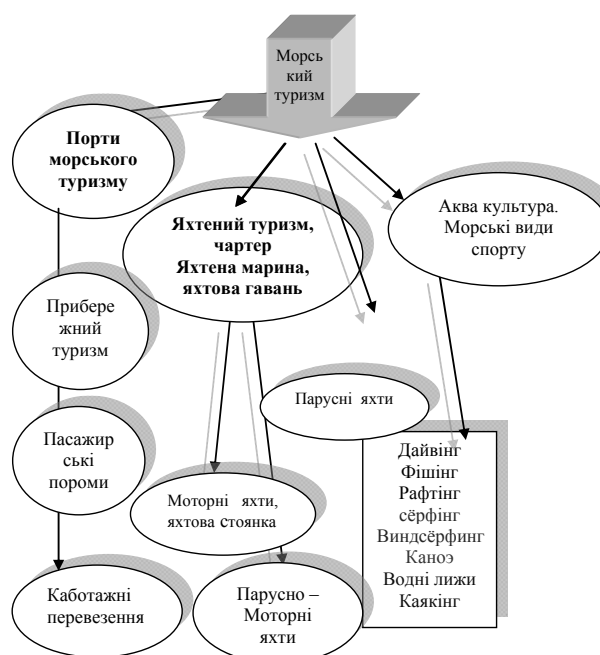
Морський туризм

Порти морського туризму

Яхтений туризм, чартер Яхтена марина, яхтова гавань

Аква культура. Морські види спорту

Прибережний туризм

Парусні яхти

Пасажирські пороми

Дайвінг
Фішінг
Рафтінг
сёрфінг
Виндсёрфинг
Каноэ
Водні лижи
Каякінг

Моторні яхти, яхтова стоянка

Каботажні перевезення

Парусно – Моторні яхти